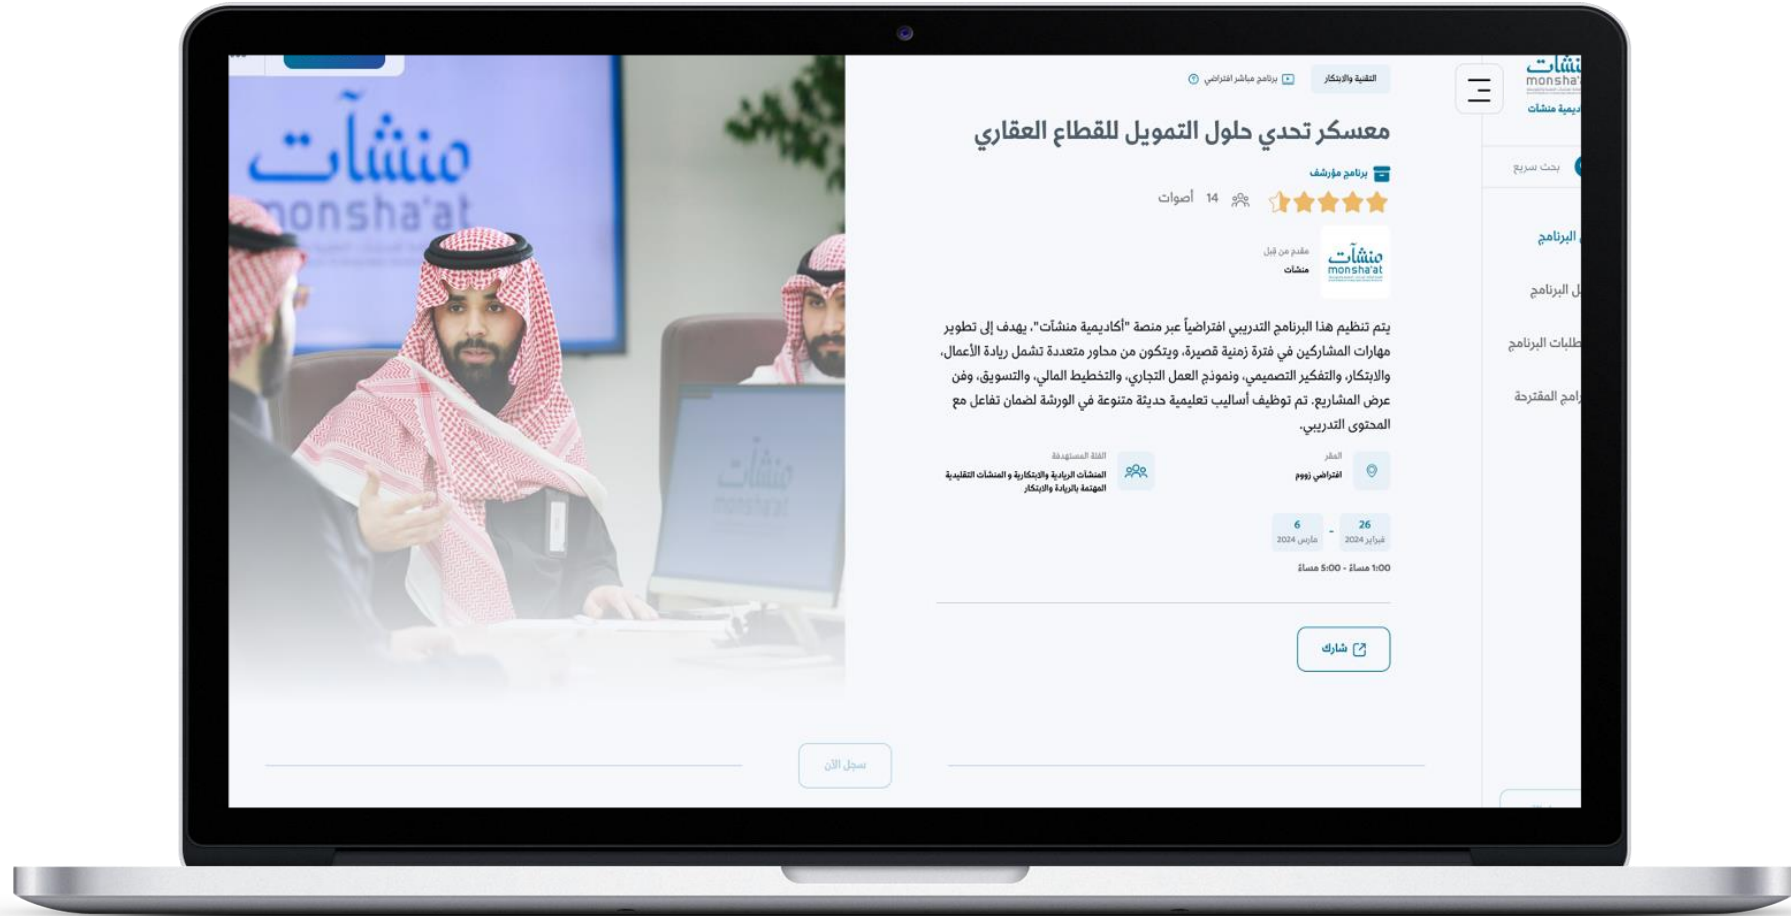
منشآت
monsha'at
ديمية منشآت

بحث سريع

البرنامج
ل البرنامج
طلبات البرنامج
رامج المقترحة

التقنية والابتكار
برنامج مباشر افتراضي

معسكر تحدي حلول التمويل للقطاع العقاري

برنامج مؤرشف

14 أصوات

منشآت
monsha'at
مقدم من قبل
منشآت

يتم تنظيم هذا البرنامج التدريبي افتراضياً عبر منصة "أكاديمية منشآت"، يهدف إلى تطوير مهارات المشاركين في فترة زمنية قصيرة، ويتكون من محاور متعددة تشمل ريادة الأعمال، والابتكار، والتفكير التصميمي، ونموذج العمل التجاري، والتخطيط المالي، والتسويق، وفن عرض المشاريع. تم توظيف أساليب تعليمية حديثة متنوعة في الورشة لضمان تفاعل مع المحتوى التدريبي.

المقر
افتراضي زووم

الفئة المستهدفة
المنشآت الريادية والابتكارية و المنشآت التقليدية المهتمة بالريادة والابتكار

26
فبراير 2024
-
6
مارس 2024

1:00 مساءً - 5:00 مساءً

شارك

سجل الآن

منشآت
monsha'at